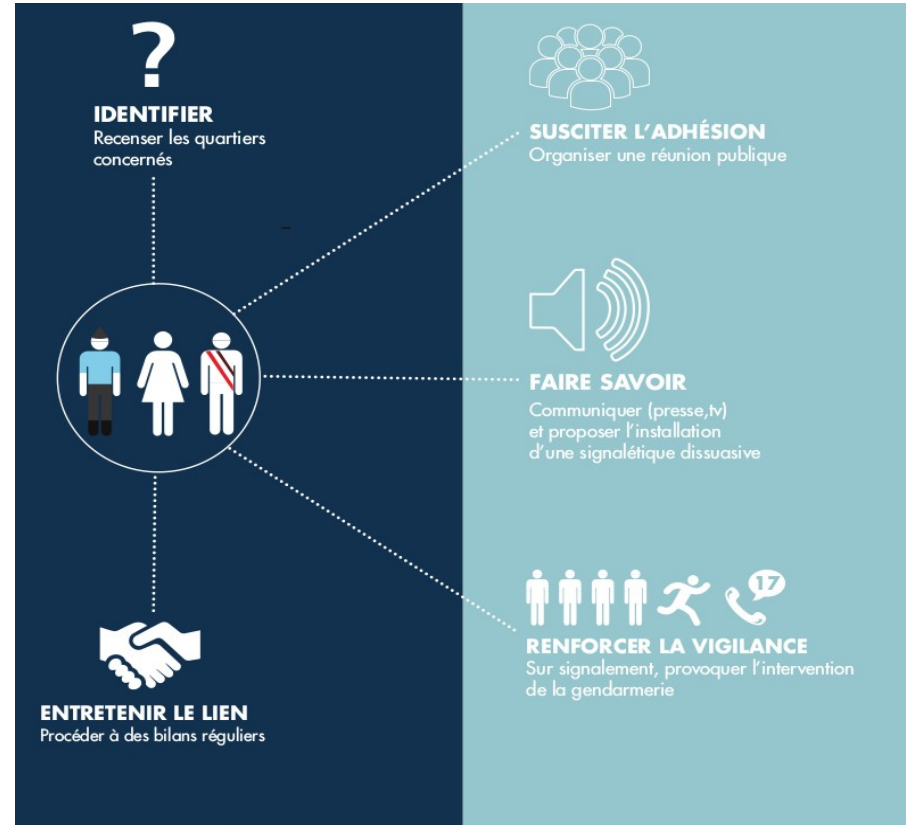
?

IDENTIFIER
Recenser les quartiers concernés

SUSCITER L'ADHÉSION
Organiser une réunion publique

FAIRE SAVOIR
Communiquer (presse,tv) et proposer l'installation d'une signalétique dissuasive

17

RENFORCER LA VIGILANCE
Sur signalement, provoquer l'intervention de la gendarmerie

ENTRETENIR LE LIEN
Procéder à des bilans réguliers